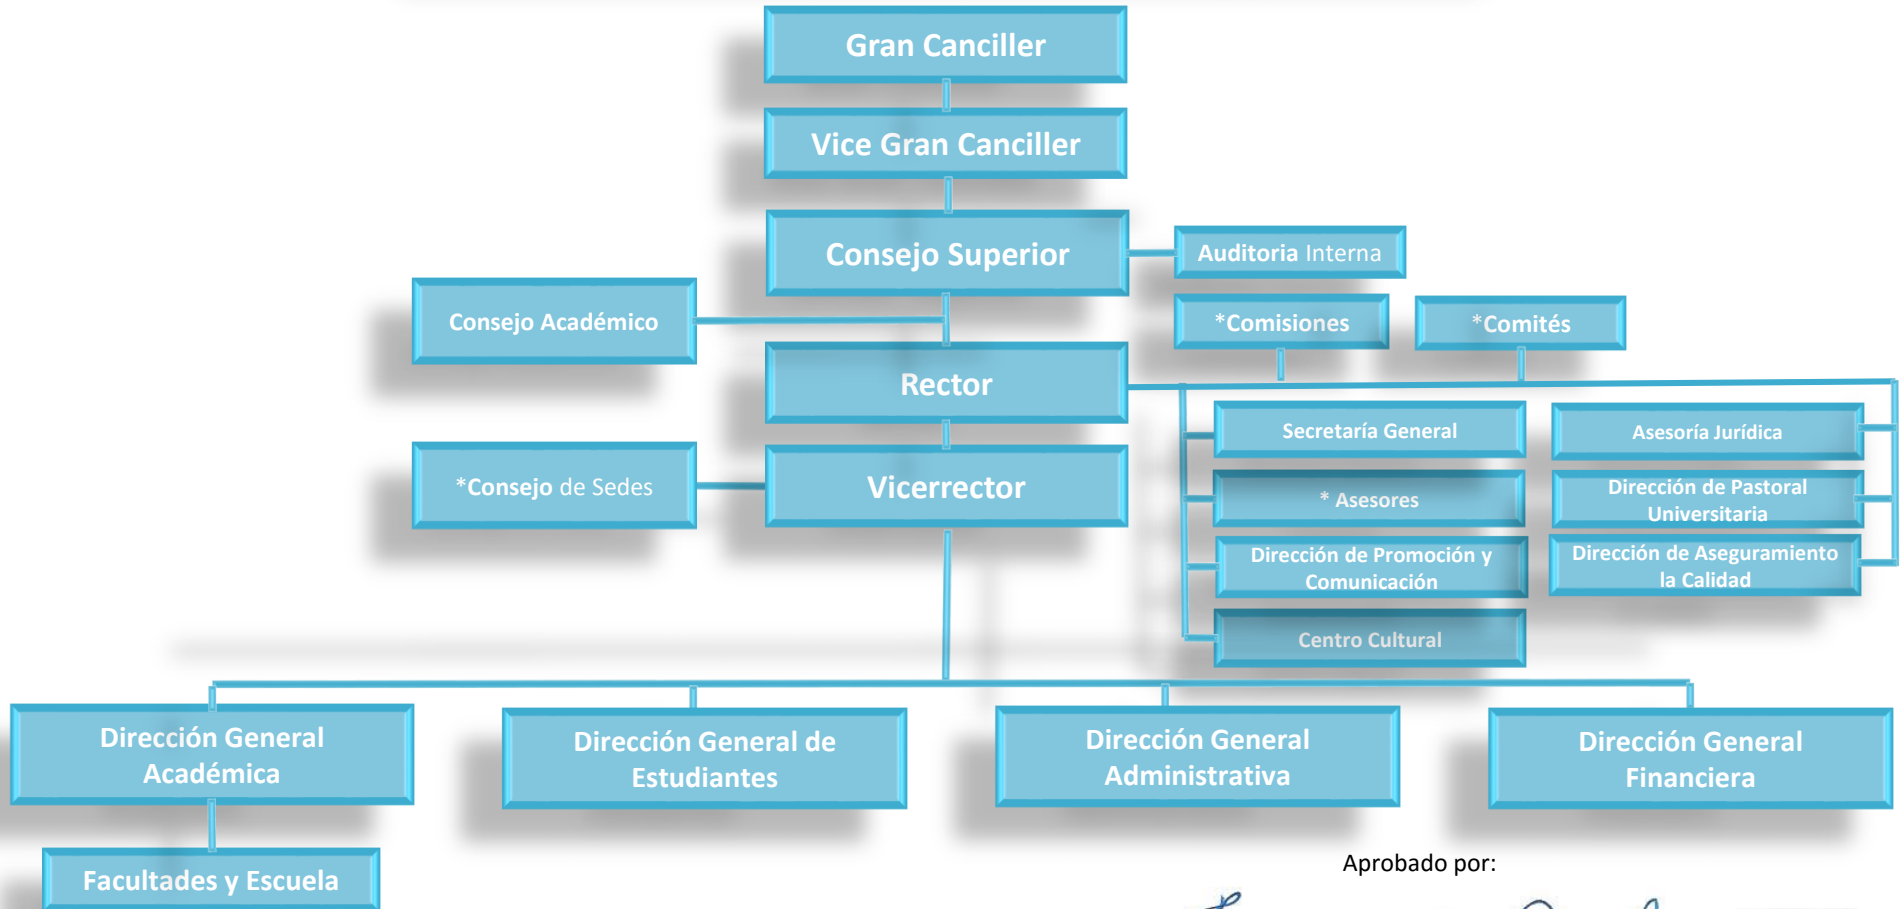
Gran Canciller

Vice Gran Canciller

Consejo Superior

Auditoria Interna

*Comisiones

*Comités

Consejo Académico

Rector

Secretaría General

Asesoría Jurídica

* Asesores

Dirección de Pastoral Universitaria

Dirección de Promoción y Comunicación

Dirección de Aseguramiento la Calidad

Centro Cultural

*Consejo de Sedes

Vicerrector

Dirección General Académica

Dirección General de Estudiantes

Dirección General Administrativa

Dirección General Financiera

Facultades y Escuela

Aprobado por: